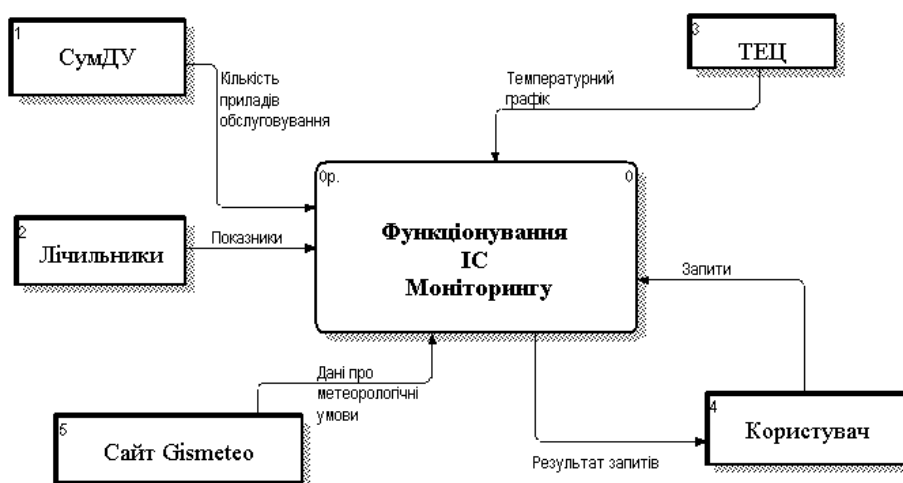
1
СумДУ

Кількість приладів обслуговування

3
ТЕЦ

Температурний графік

0р.

0

Функціонування ІС Моніторингу

2
Лічильники

Показники

Запити

Дані про метеорологічні умови

5
Сайт Gismeteo

4
Користувач

Результат запитів